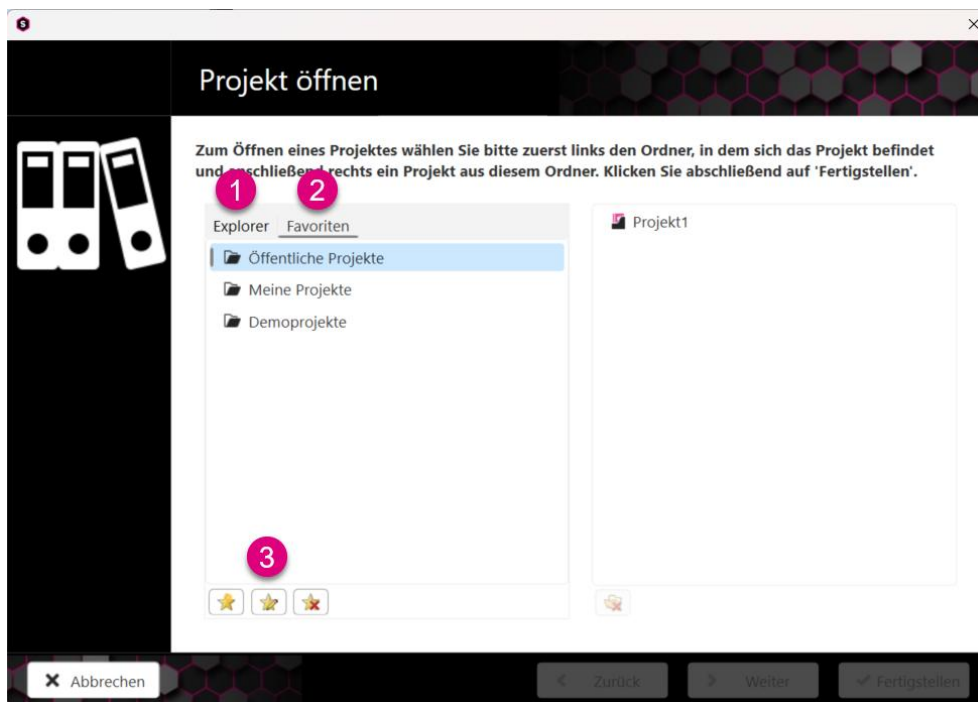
Projekt öffnen

Zum Öffnen eines Projektes wählen Sie bitte zuerst links den Ordner, in dem sich das Projekt befindet und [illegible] rechts ein Projekt aus diesem Ordner. Klicken Sie abschließend auf 'Fertigstellen'.

1 2

Explorer Favoriten

Öffentliche Projekte
Meine Projekte
Demoprojekte

Projekt1

3

Abbrechen

Zurück Weiter Fertigstellen